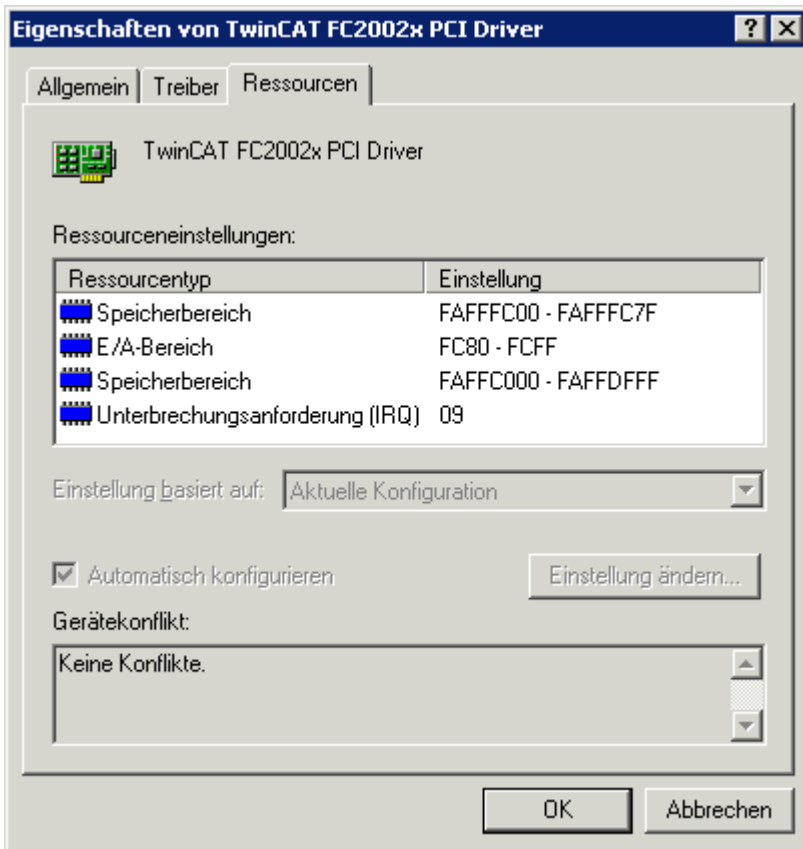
Eigenschaften von TwinCAT FC2002x PCI Driver

?

Allgemein | Treiber | Ressourcen

TwinCAT FC2002x PCI Driver

Ressourceneinstellungen:

| Ressourcentyp | Einstellung |
|---|---|
| Speicherbereich | FAFFFC00 - FAFFFC7F |
| E/A-Bereich | FC80 - FCFF |
| Speicherbereich | FAFFC000 - FAFFDFFF |
| Unterbrechungsanforderung (IRQ) | 09 |

Einstellung basiert auf: Aktuelle Konfiguration

Automatisch konfigurieren

Einstellung ändern...

Gerätekonflikt:

Keine Konflikte.

OK

Abbrechen